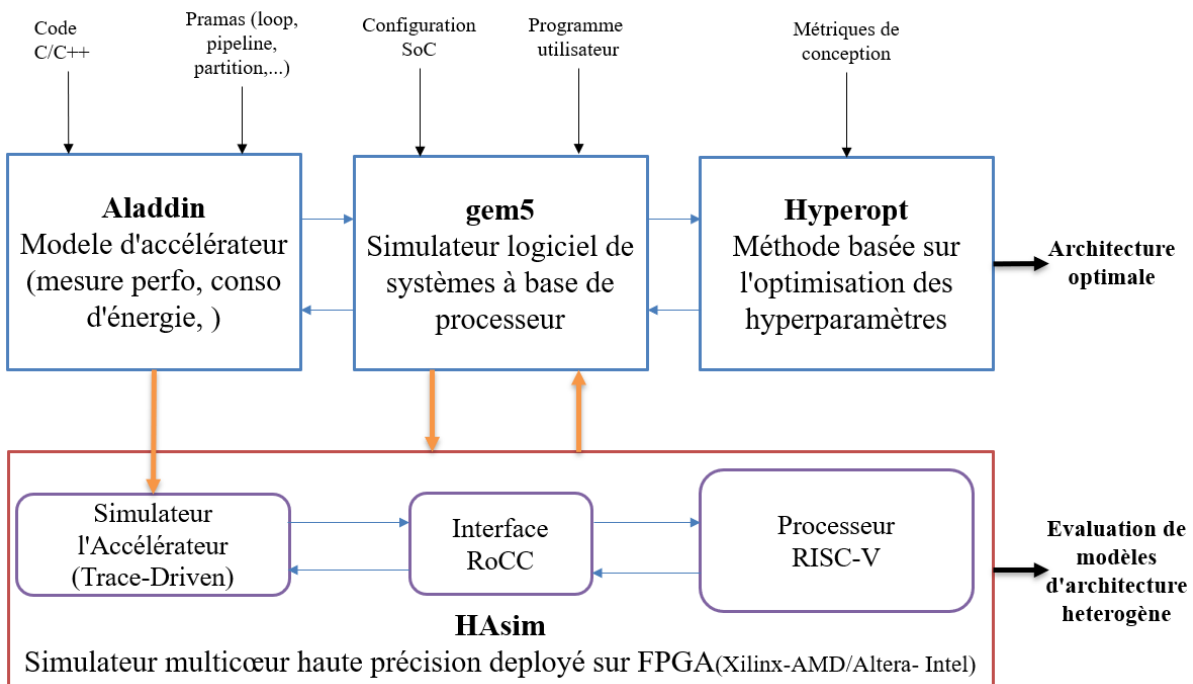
Code C/C++

Pramas (loop, pipeline, partition,...)

Configuration SoC

Programme utilisateur

Métriques de conception

**Aladdin**
Modele d'accélérateur (mesure perfo, conso d'énergie, )

**gem5**
Simulateur logiciel de systèmes à base de processeur

**Hyperopt**
Méthode basée sur l'optimisation des hyperparamètres

**Architecture optimale**

Simulateur l'Accélérateur (Trace-Driven)

Interface RoCC

Processeur RISC-V

**Evaluation de modèles d'architecture heterogène**

**HAsim**
Simulateur multicœur haute précision deployé sur FPGA(Xilinx-AMD/Altera- Intel)